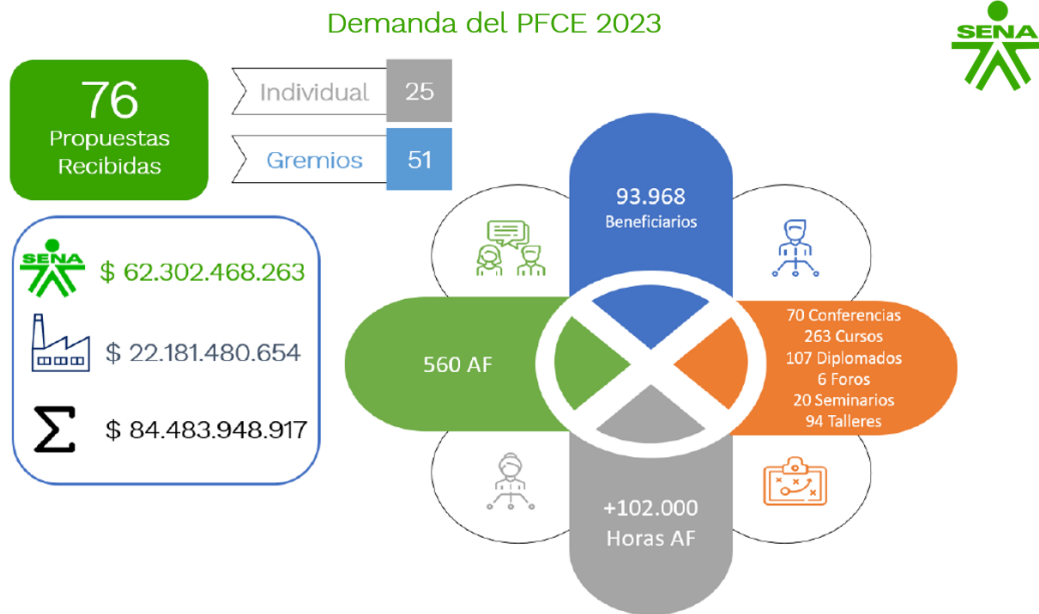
Demanda del PFCE 2023

SENA

76
Propuestas
Recibidas

Individual 25

Gremios 51

SENA $ 62.302.468.263

$ 22.181.480.654

$\Sigma$ $ 84.483.948.917

93.968
Beneficiarios

560 AF

70 Conferencias
263 Cursos
107 Diplomados
6 Foros
20 Seminarios
94 Talleres

+102.000
Horas AF